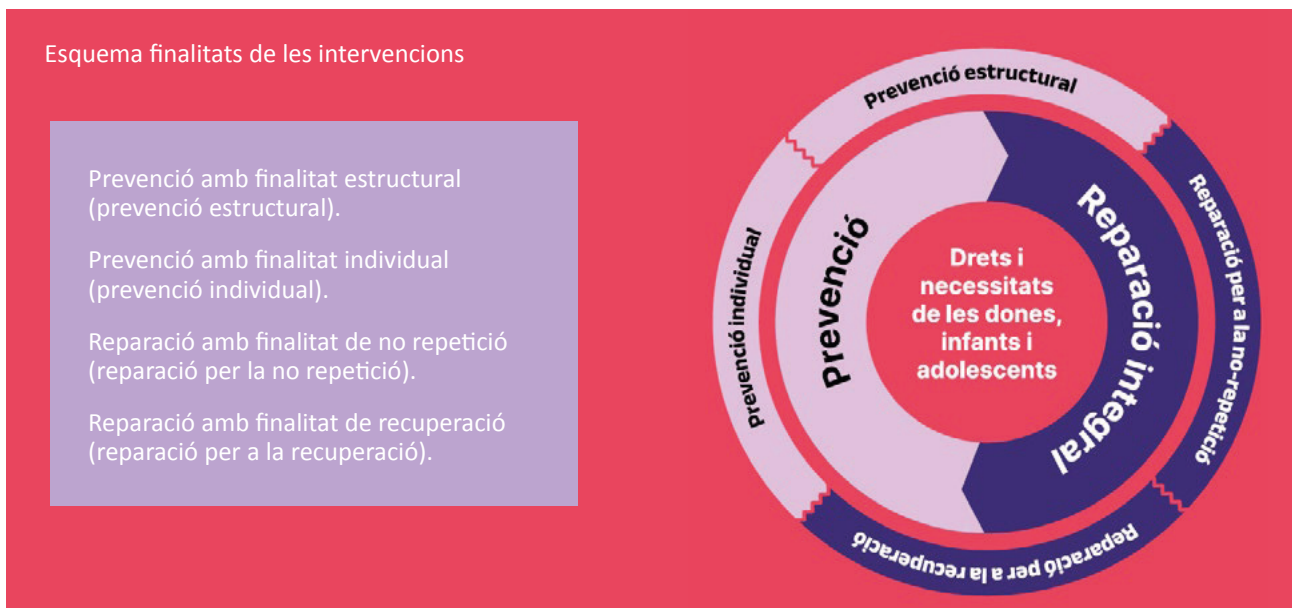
Esquema finalitats de les intervencions

Prevenció amb finalitat estructural (prevenció estructural).

Prevenció amb finalitat individual (prevenció individual).

Reparació amb finalitat de no repetició (reparació per la no repetició).

Reparació amb finalitat de recuperació (reparació per a la recuperació).

Prevenció estructural

Reparació per a la no-repetició

Reparació per a la recuperació

Prevenció individual

Prevenció

Reparació integral

Drets i necessitats de les dones, infants i adolescents